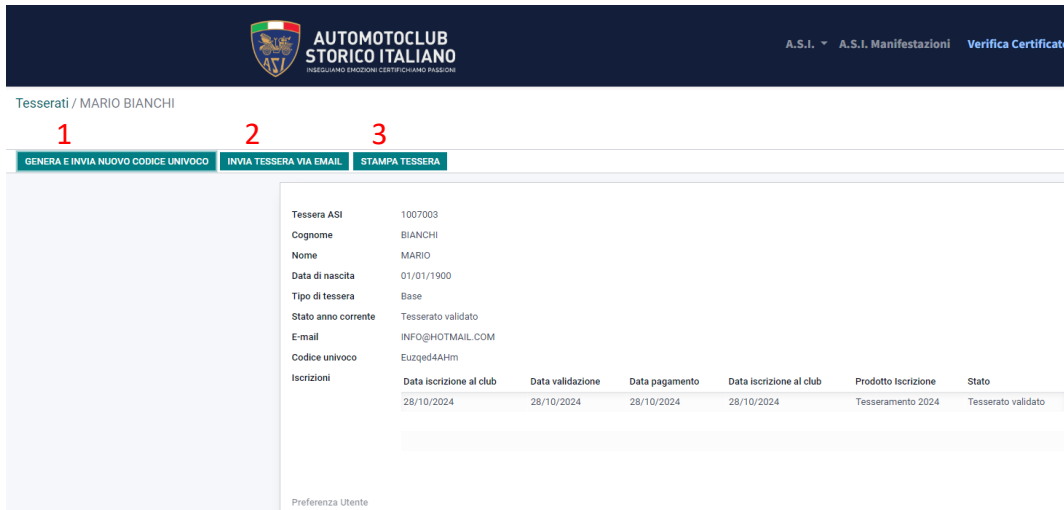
AUTOMOTOCLUB STORICO ITALIANO
INSEGUIAMO EMOZIONI CERTIFICHIAMO PASSIONI

A.S.I. ▾ A.S.I. Manifestazioni Verifica Certificat

Tesserati / MARIO BIANCHI

1 2 3

GENERA E INVIA NUOVO CODICE UNIVOCO INVIA TESSERA VIA EMAIL STAMPA TESSERA

Tessera ASI 1007003
Cognome BIANCHI
Nome MARIO
Data di nascita 01/01/1900
Tipo di tessera Base
Stato anno corrente Tesserato validato
E-mail INFO@HOTMAIL.COM
Codice univoco Euzqed4AHm
Iscrizioni

| Data iscrizione al club | Data validazione | Data pagamento | Data iscrizione al club | Prodotto Iscrizione | Stato |
|---|---|---|---|---|---|
| 28/10/2024 | 28/10/2024 | 28/10/2024 | 28/10/2024 | Tesseramento 2024 | Tesserato validato |

Preferenza Utente